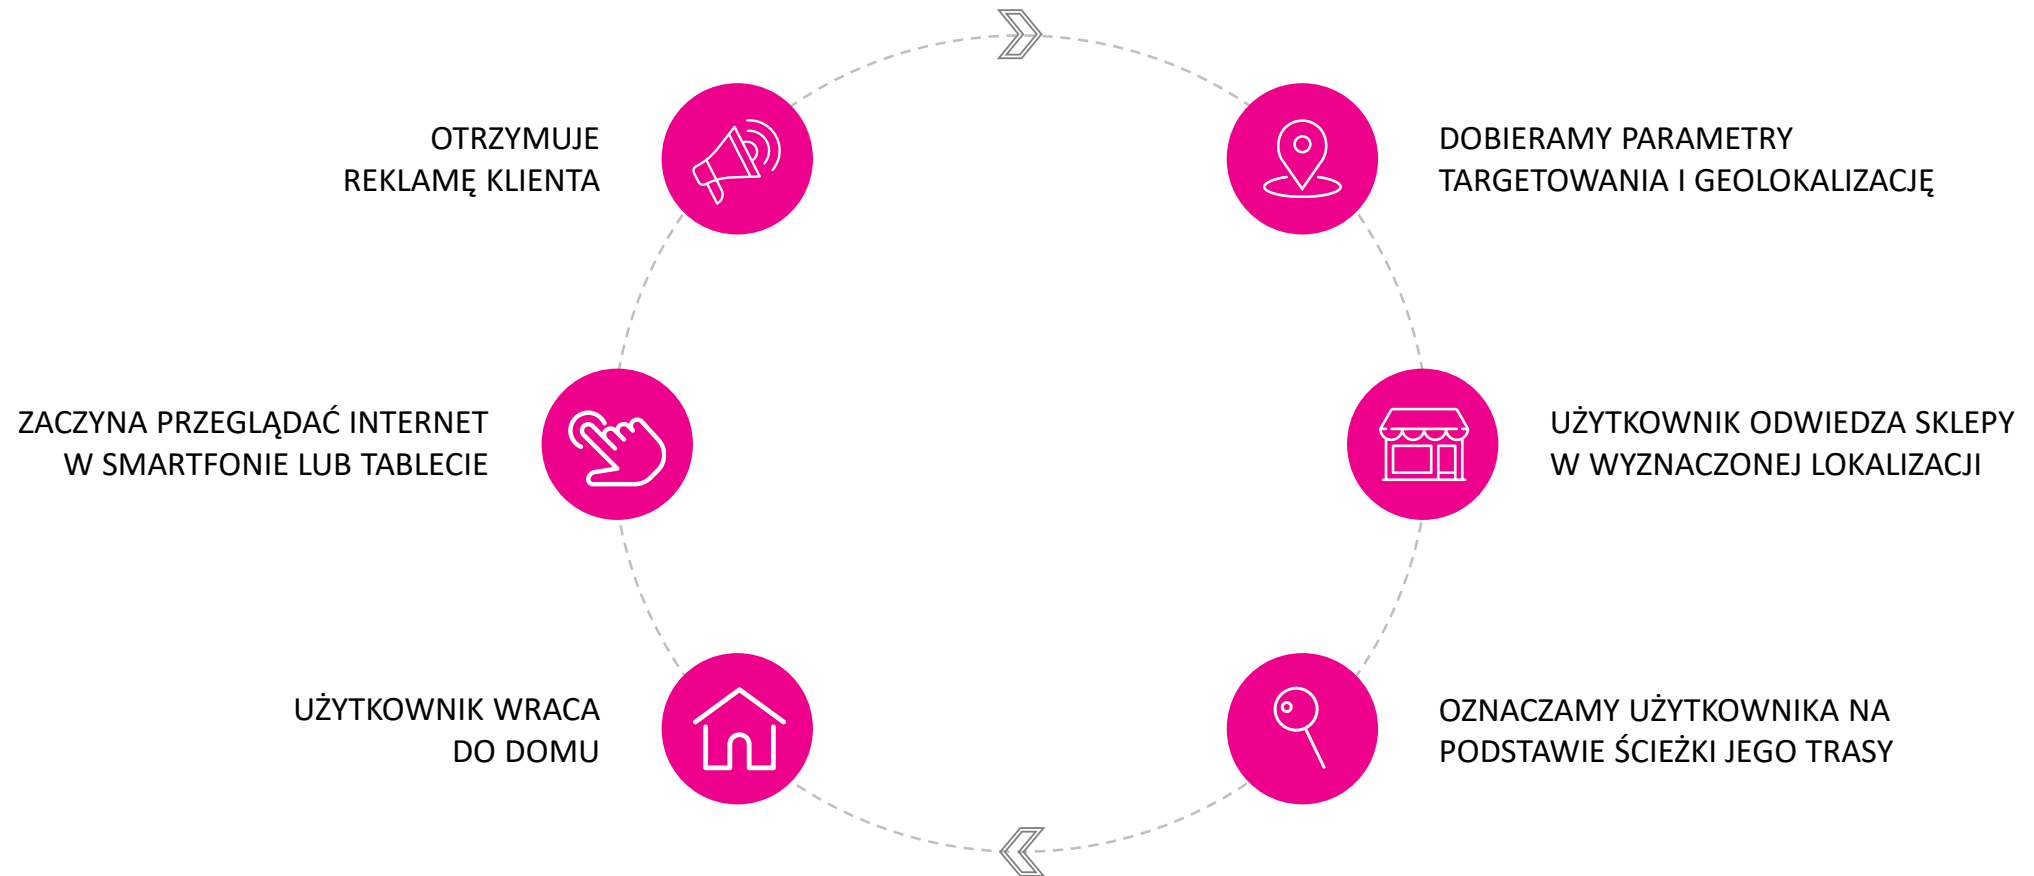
DOBIERAMY PARAMETRY TARGETOWANIA I GEOLOKALIZACJĘ

UŻYTKOWNIK ODWIEDZA SKLEPY W WYZNACZONEJ LOKALIZACJI

OZNACZAMY UŻYTKOWNIKA NA PODSTAWIE ŚCIEŻKI JEGO TRASY

UŻYTKOWNIK WRACA DO DOMU

ZACZYNA PRZEGLĄDAĆ INTERNET W SMARTFONIE LUB TABLECIE

OTRZYMUJE REKLAMĘ KLIENTA